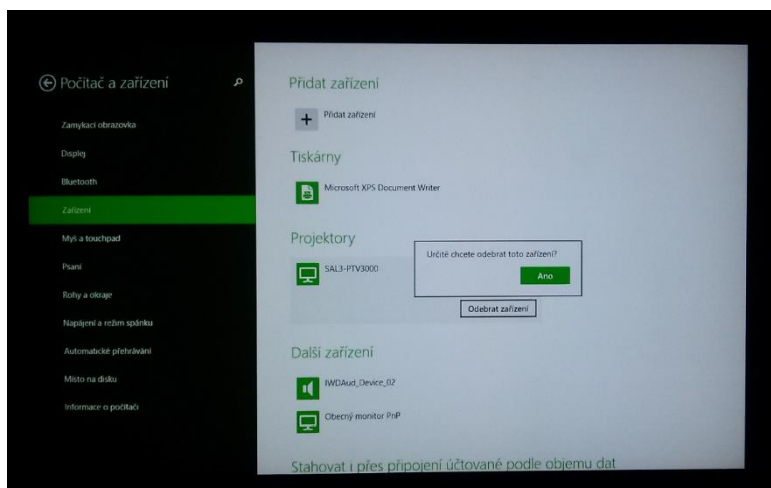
Počítač a zařízení

Zamykací obrazovka

Displej

Bluetooth

Zařízení

Myš a touchpad

Psaní

Rohy a okraje

Napájení a režim spánku

Automatické přehrávání

Místo na disku

Informace o počítači

Přidat zařízení

Přidat zařízení

Tiskárny

Microsoft XPS Document Writer

Projektory

SAL3-PTV3000

Určitě chcete odebrat toto zařízení?

Ano

Odebrat zařízení

Další zařízení

IWDAud_Device_02

Obecný monitor PnP

Stahovat i přes připojení účtované podle objemu dat